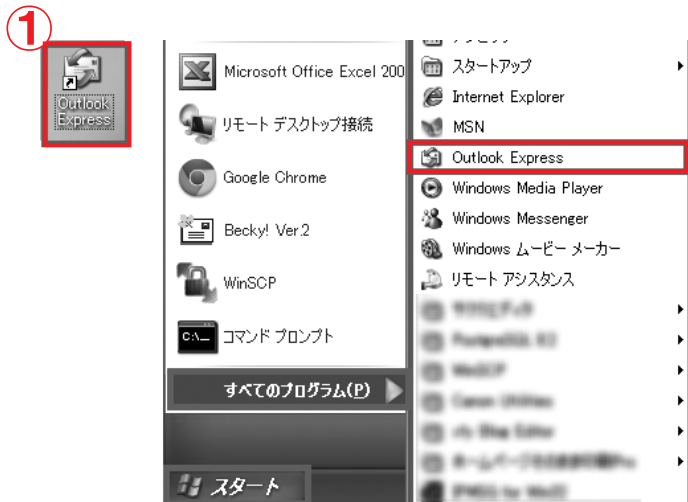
①

Outlook Express

Microsoft Office Excel 200

リモート デスクトップ接続

Google Chrome

Becky! Ver.2

WinSCP

コマンド プロンプト

すべてのプログラム(P)

スタート

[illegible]

スタートアップ

Internet Explorer

MSN

Outlook Express

Windows Media Player

Windows Messenger

Windows ムービー メーカー

リモート アシスタンス

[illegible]

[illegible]

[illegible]

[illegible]

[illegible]

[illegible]

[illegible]